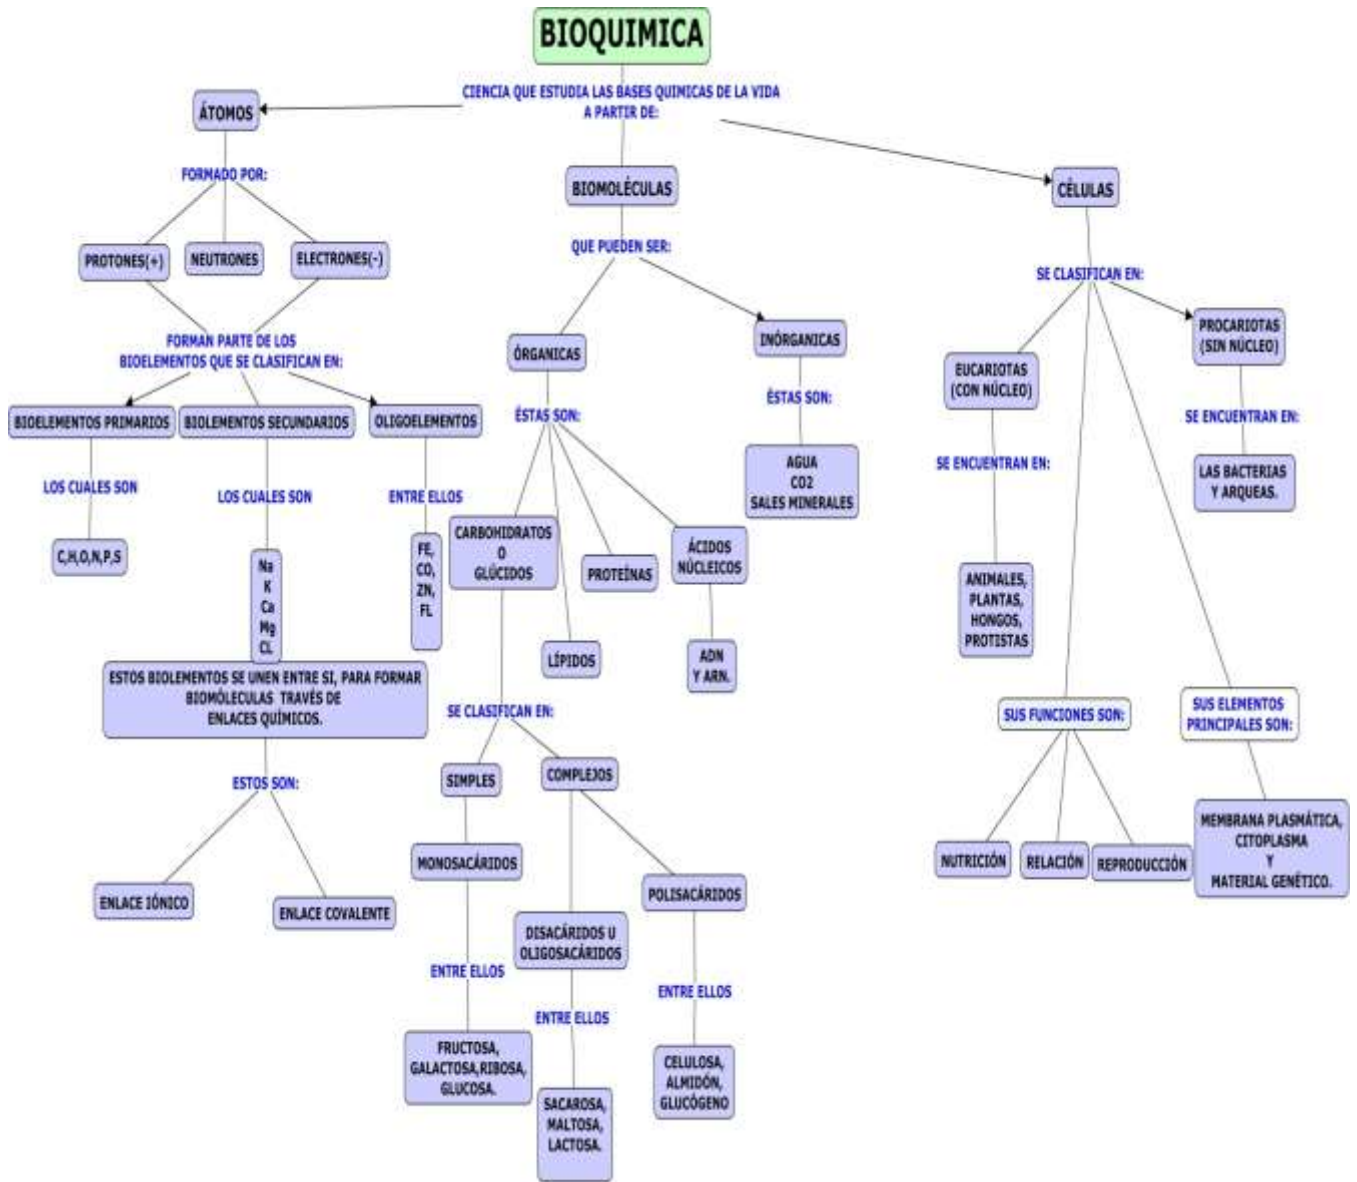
BIOQUIMICA

CIENCIA QUE ESTUDIA LAS BASES QUIMICAS DE LA VIDA A PARTIR DE:

ÁTOMOS

FORMADO POR:

PROTONES(+)

NEUTRONES

ELECTRONES(-)

FORMAN PARTE DE LOS BIOELEMENTOS QUE SE CLASIFICAN EN:

BIOELEMENTOS PRIMARIOS

BIOLEMENTOS SECUNDARIOS

OLIGOELEMENTOS

LOS CUALES SON

C,H,O,N,P,S

LOS CUALES SON

Na K Ca Mg CL

ENTRE ELLOS

FE, CO, ZN, FL

ESTOS BIOLEMENTOS SE UNEN ENTRE SI, PARA FORMAR BIOMÓLECULAS TRAVÉS DE ENLACES QUÍMICOS.

ESTOS SON:

ENLACE IÓNICO

ENLACE COVALENTE

BIOMOLÉCULAS

QUE PUEDEN SER:

ÓRGANICAS

INÓRGANICAS

ÉSTAS SON:

AGUA CO2 SALES MINERALES

ÉSTAS SON:

CARBOHIDRATOS O GLÚCIDOS

PROTEÍNAS

ÁCIDOS NÚCLEICOS

LÍPIDOS

ADN Y ARN.

SE CLASIFICAN EN:

SIMPLES

COMPLEJOS

MONOSACÁRIDOS

ENTRE ELLOS

FRUCTOSA, GALACTOSA,RIBOSA, GLUCOSA.

DISACÁRIDOS U OLIGOSACÁRIDOS

ENTRE ELLOS

SACAROSA, MALTOSA, LACTOSA.

POLISACÁRIDOS

ENTRE ELLOS

CELULOSA, ALMIDÓN, GLUCÓGENO

CÉLULAS

SE CLASIFICAN EN:

EUCARIOTAS (CON NÚCLEO)

SE ENCUENTRAN EN:

ANIMALES, PLANTAS, HONGOS, PROTISTAS

PROCARIOTAS (SIN NÚCLEO)

SE ENCUENTRAN EN:

LAS BACTERIAS Y ARQUEAS.

SUS FUNCIONES SON:

NUTRICIÓN

RELACIÓN

REPRODUCCIÓN

SUS ELEMENTOS PRINCIPALES SON:

MEMBRANA PLASMÁTICA, CITOPLASMA Y MATERIAL GENÉTICO.